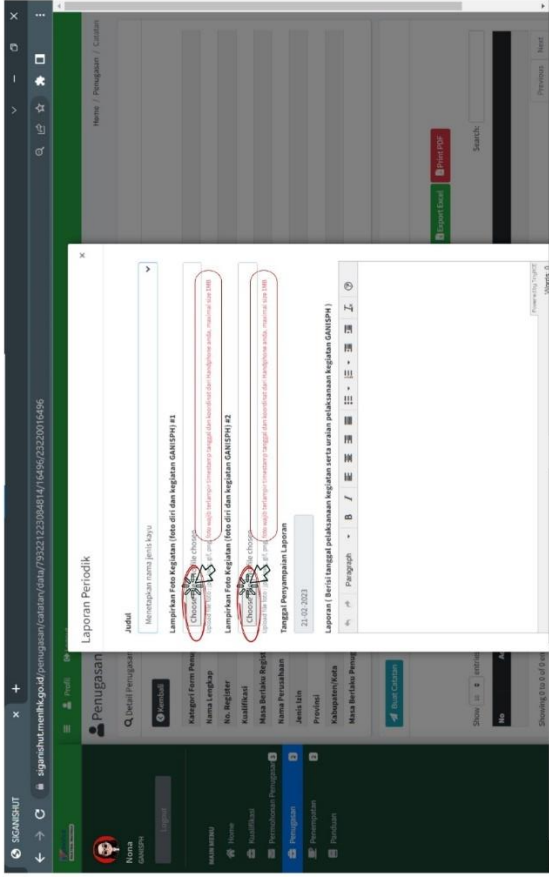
SIGANISHUT

siganishut.menlhk.go.id/penugasan/catatan/data/7932212230848​14/16496/23220016496

Nona
GANISPH

MAIN MENU
Home
Kualifikasi
Permohonan Penugasan
Penugasan
Penempatan
Panduan

Penugasan
Detail Penugasan
Kembali
Kategori Form Penu
Nama Lengkap
No. Register
Kualifikasi
Masa Berlaku Regist
Nama Perusahaan
Jenis Izin
Provinsi
Kabupaten/Kota
Masa Berlaku Penug

Buat Catatan
Show 10 entries
No
Showing 0 to 0 of 0 entries

Home / Penugasan / Catatan
Export Excel
Print PDF
Search:
Previous
Next

Laporan Periodik
Judul
Menetapkan nama jenis kayu
Lampirkan Foto Kegiatan (foto diri dan kegiatan GANISPH) #1
Choose File No file chosen
Upload file foto diri anda (foto wajib terdapat timestamp tanggal dan koordinat dari handphone anda, maximal size 1MB
Lampirkan Foto Kegiatan (foto diri dan kegiatan GANISPH) #2
Choose File No file chosen
Upload file foto diri anda (foto wajib terdapat timestamp tanggal dan koordinat dari handphone anda, maximal size 1MB
Tanggal Penyampaian Laporan
21-02-2023
Laporan ( Berisi tanggal pelaksanaan kegiatan serta uraian pelaksanaan kegiatan GANISPH )
Paragraph
Powered by Froala
Words: 0